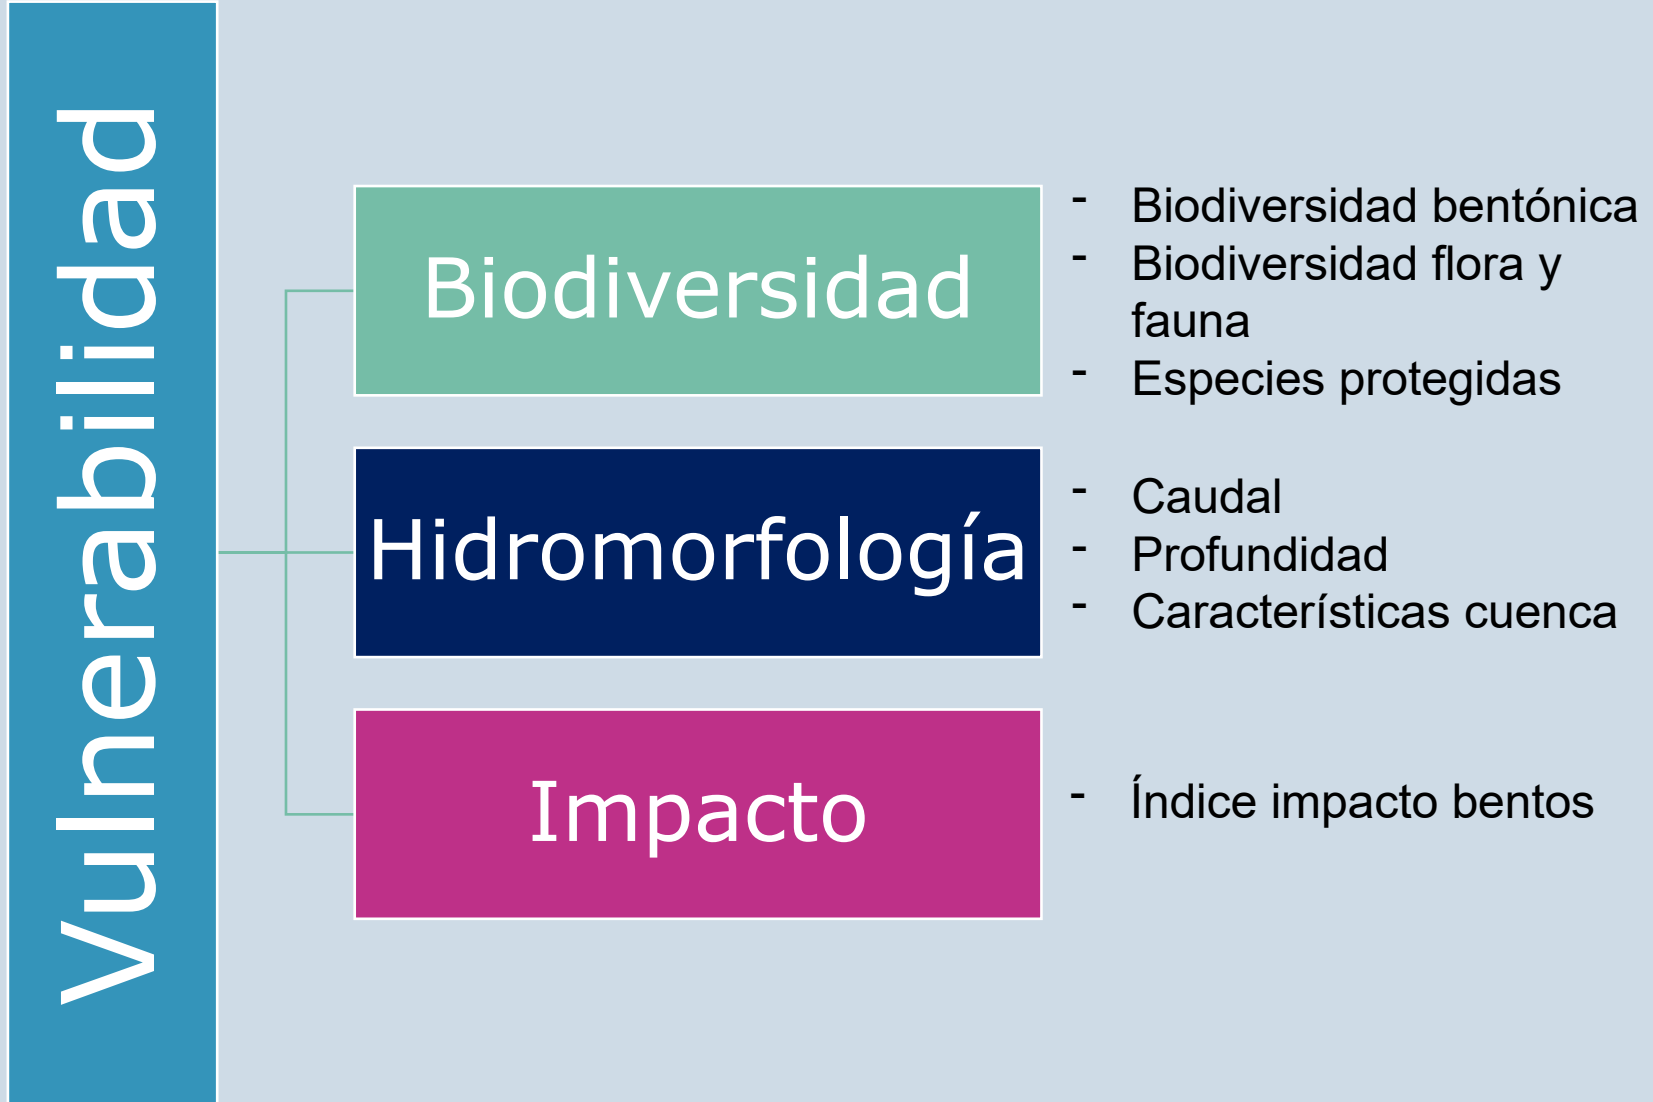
Vulnerabilidad

Biodiversidad

- Biodiversidad bentónica
- Biodiversidad flora y fauna
- Especies protegidas

Hidromorfología

- Caudal
- Profundidad
- Características cuenca

Impacto

- Índice impacto bentos